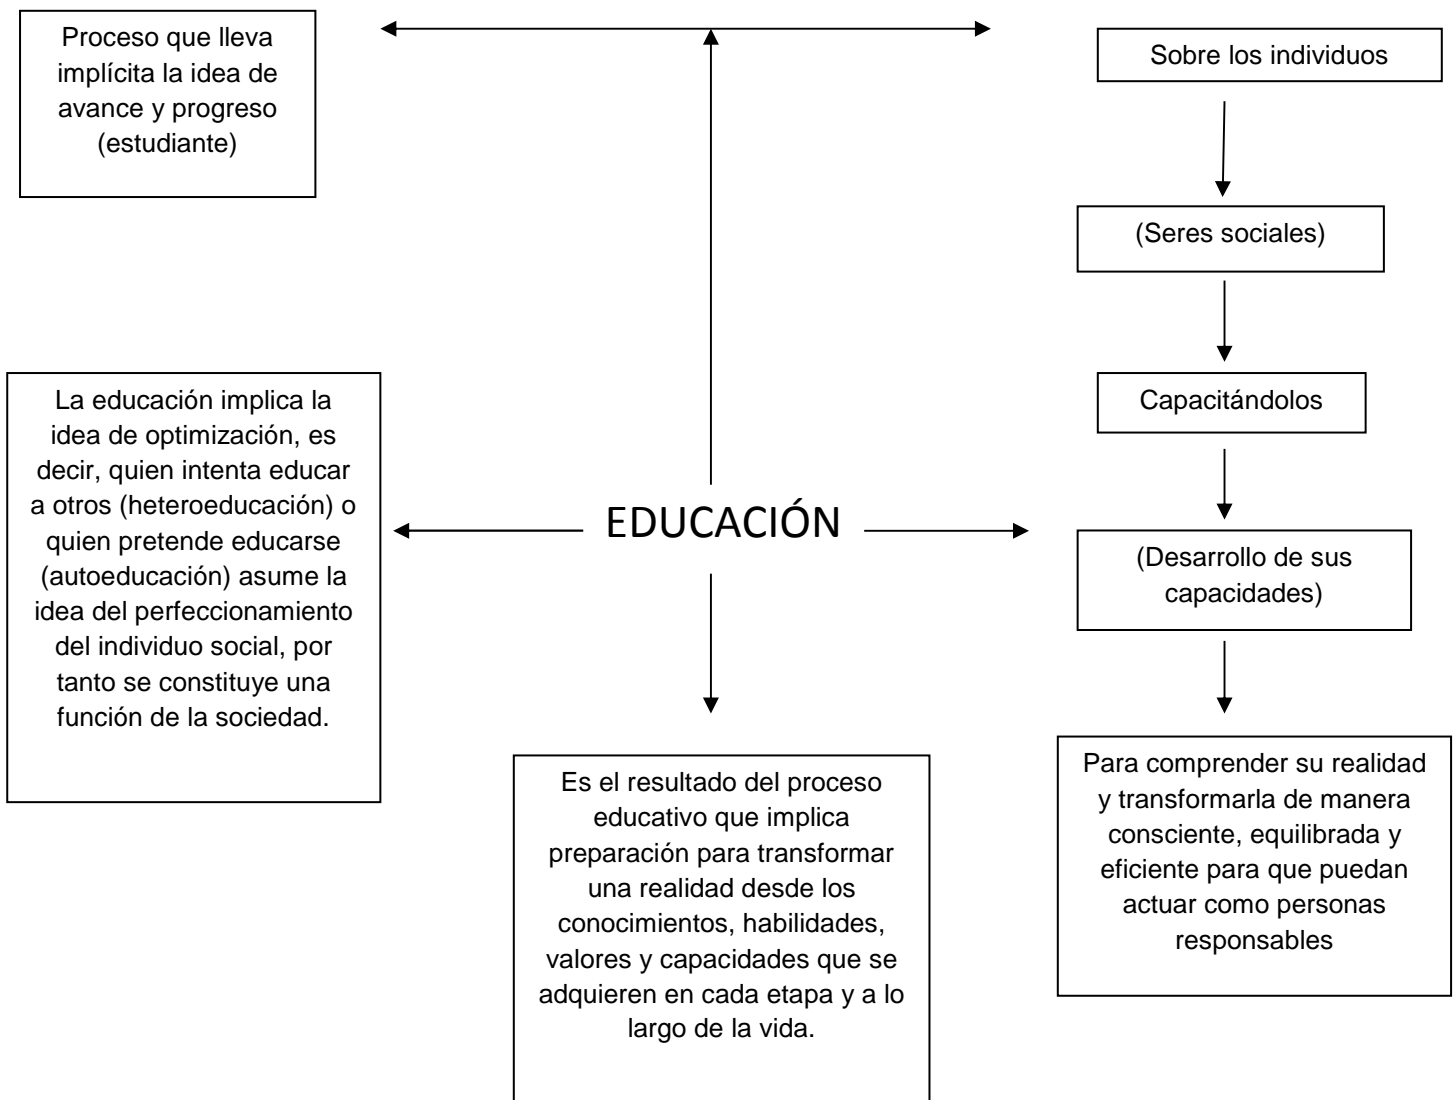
Proceso que lleva implícita la idea de avance y progreso (estudiante)

Sobre los individuos

(Seres sociales)

Capacitándolos

La educación implica la idea de optimización, es decir, quien intenta educar a otros (heteroeducación) o quien pretende educarse (autoeducación) asume la idea del perfeccionamiento del individuo social, por tanto se constituye una función de la sociedad.

EDUCACIÓN

(Desarrollo de sus capacidades)

Es el resultado del proceso educativo que implica preparación para transformar una realidad desde los conocimientos, habilidades, valores y capacidades que se adquieren en cada etapa y a lo largo de la vida.

Para comprender su realidad y transformarla de manera consciente, equilibrada y eficiente para que puedan actuar como personas responsables